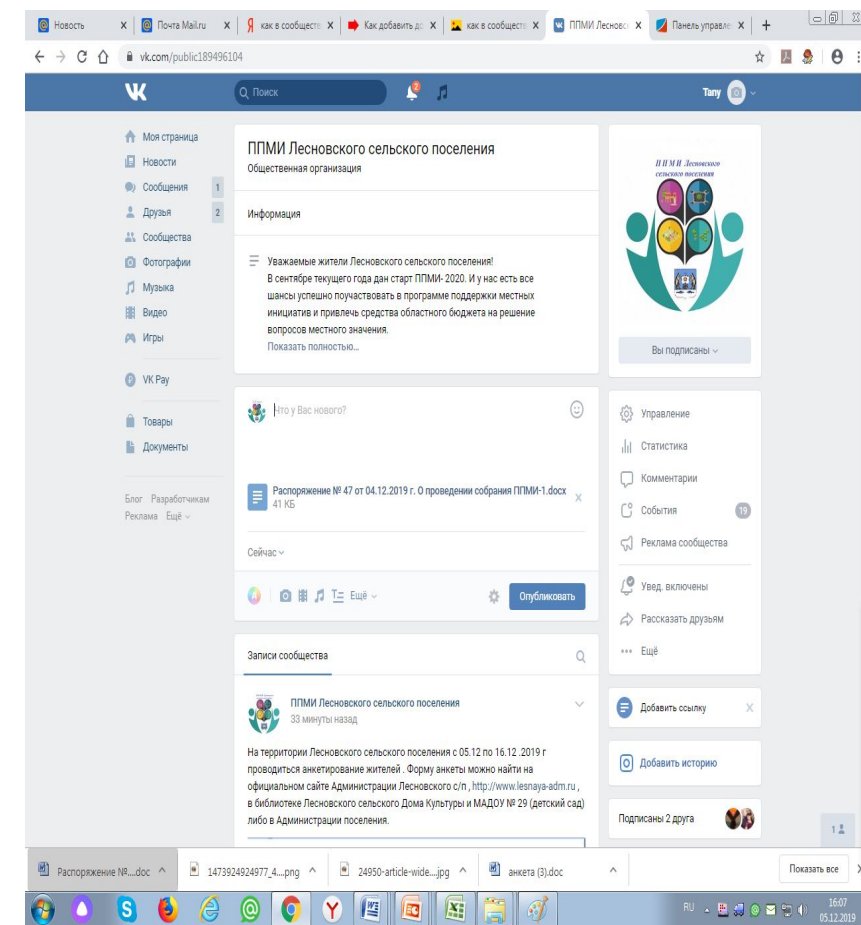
Новость | Почта Mail.ru | как в сообществе | Как добавить до | как в сообществе | ППМИ Лесновск | Панель управле | +

vk.com/public189496104

Поиск

Tany

Моя страница
Новости
Сообщения 1
Друзья 2
Сообщества
Фотографии
Музыка
Видео
Игры
VK Pay
Товары
Документы

Блог Разработчикам
Реклама Ещё

ППМИ Лесновского сельского поселения
Общественная организация

Информация

Уважаемые жители Лесновского сельского поселения!
В сентябре текущего года дан старт ППМИ- 2020. И у нас есть все шансы успешно поучаствовать в программе поддержки местных инициатив и привлечь средства областного бюджета на решение вопросов местного значения.
Показать полностью...

ППМИ Лесновского сельского поселения

Вы подписаны

Что у Вас нового?

Распоряжение № 47 от 04.12.2019 г. О проведении собрания ППМИ-1.docx
41 КБ

Сейчас

Ещё

Опубликовать

Управление
Статистика
Комментарии
События 19
Реклама сообщества
Увед. включены
Рассказать друзьям
Ещё

Записи сообщества

ППМИ Лесновского сельского поселения
33 минуты назад

На территории Лесновского сельского поселения с 05.12 по 16.12 .2019 г проводиться анкетирование жителей . Форму анкеты можно найти на официальном сайте Администрации Лесновского с/п , http://www.lesnaya-adm.ru , в библиотеке Лесновского сельского Дома Культуры и МАДОУ № 29 (детский сад) либо в Администрации поселения.

Добавить ссылку
Добавить историю
Подписаны 2 друга

Распоряжение №....doc | 1473924924977_4....png | 24950-article-wide....jpg | анкета (3).doc | Показать все

RU 16:07 05.12.2019